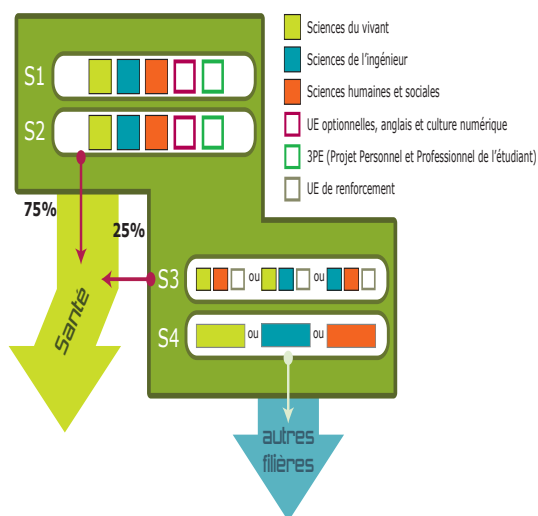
Sciences du vivant

Sciences de l'ingénieur

Sciences humaines et sociales

UE optionnelles, anglais et culture numérique

3PE (Projet Personnel et Professionnel de l'étudiant)

UE de renforcement

S1

S2

75%

25%

S3 ou ou

S4 ou ou

Santé

autres filières